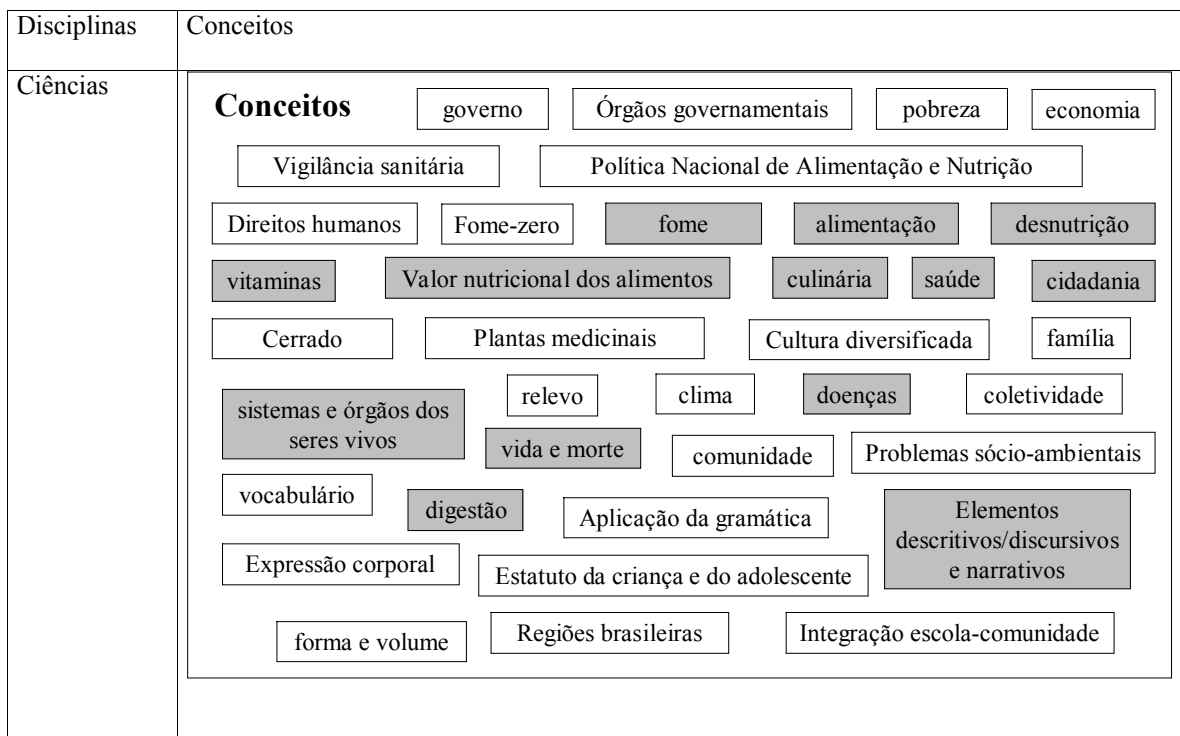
| Disciplinas | Conceitos |
|---|---|
| Ciências | Conceitos governo Órgãos governamentais pobreza economia Vigilância sanitária Política Nacional de Alimentação e Nutrição Direitos humanos Fome-zero fome alimentação desnutrição vitaminas Valor nutricional dos alimentos culinária saúde cidadania Cerrado Plantas medicinais Cultura diversificada família sistemas e órgãos dos seres vivos relevo clima doenças coletividade vida e morte comunidade Problemas sócio-ambientais vocabulário digestão Aplicação da gramática Elementos descritivos/discursivos e narrativos Expressão corporal Estatuto da criança e do adolescente forma e volume Regiões brasileiras Integração escola-comunidade |